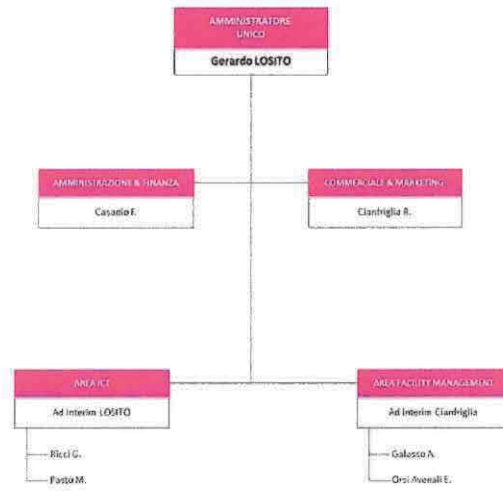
AMMINISTRATORE UNICO

Gerardo LOSITO

AMMINISTRAZIONE & FINANZA

Casadio F.

COMMERCIALE & MARKETING

Cianfriglia R.

AREA ICT

Ad interim LOSITO

Ricci G.

Pasto M.

AREA FACILITY MANAGEMENT

Ad interim Cianfriglia

Galasso A.

Orsi Avenali E.